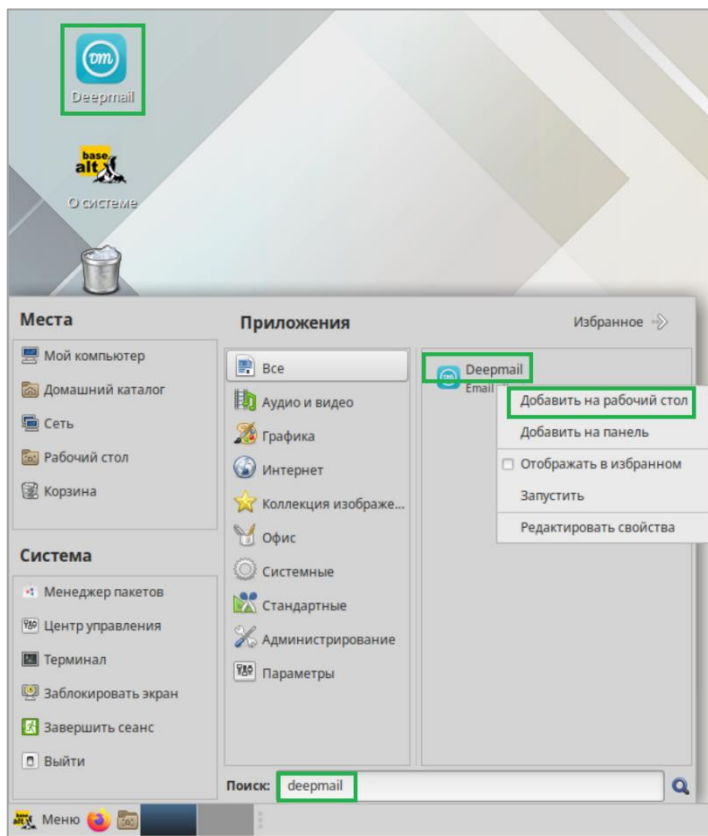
Deepmail

base alt

О системе

Места

Мой компьютер

Домашний каталог

Сеть

Рабочий стол

Корзина

Система

Менеджер пакетов

Центр управления

Терминал

Заблокировать экран

Завершить сеанс

Выйти

Приложения

Избранное

Все

Аудио и видео

Графика

Интернет

Коллекция изображе...

Офис

Системные

Стандартные

Администрирование

Параметры

Deepmail

Email

Добавить на рабочий стол

Добавить на панель

Отображать в избранном

Запустить

Редактировать свойства

Поиск: deepmail

Меню